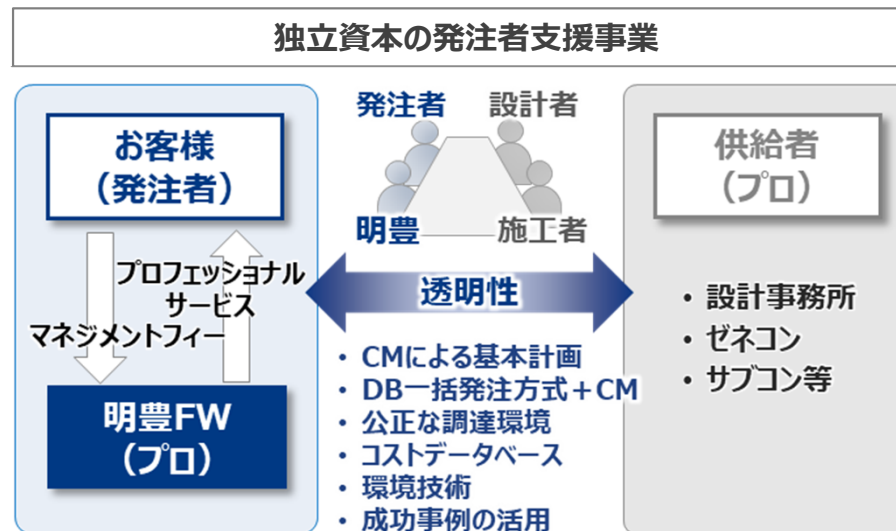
独立資本の発注者支援事業

お客様
（発注者）

プロフェッショナル
サービス

マネジメントフィー

明豊FW
（プロ）

発注者　設計者

明豊　施工者

透明性

・CMによる基本計画
・DB一括発注方式＋CM
・公正な調達環境
・コストデータベース
・環境技術
・成功事例の活用

供給者
（プロ）

・設計事務所
・ゼネコン
・サブコン等